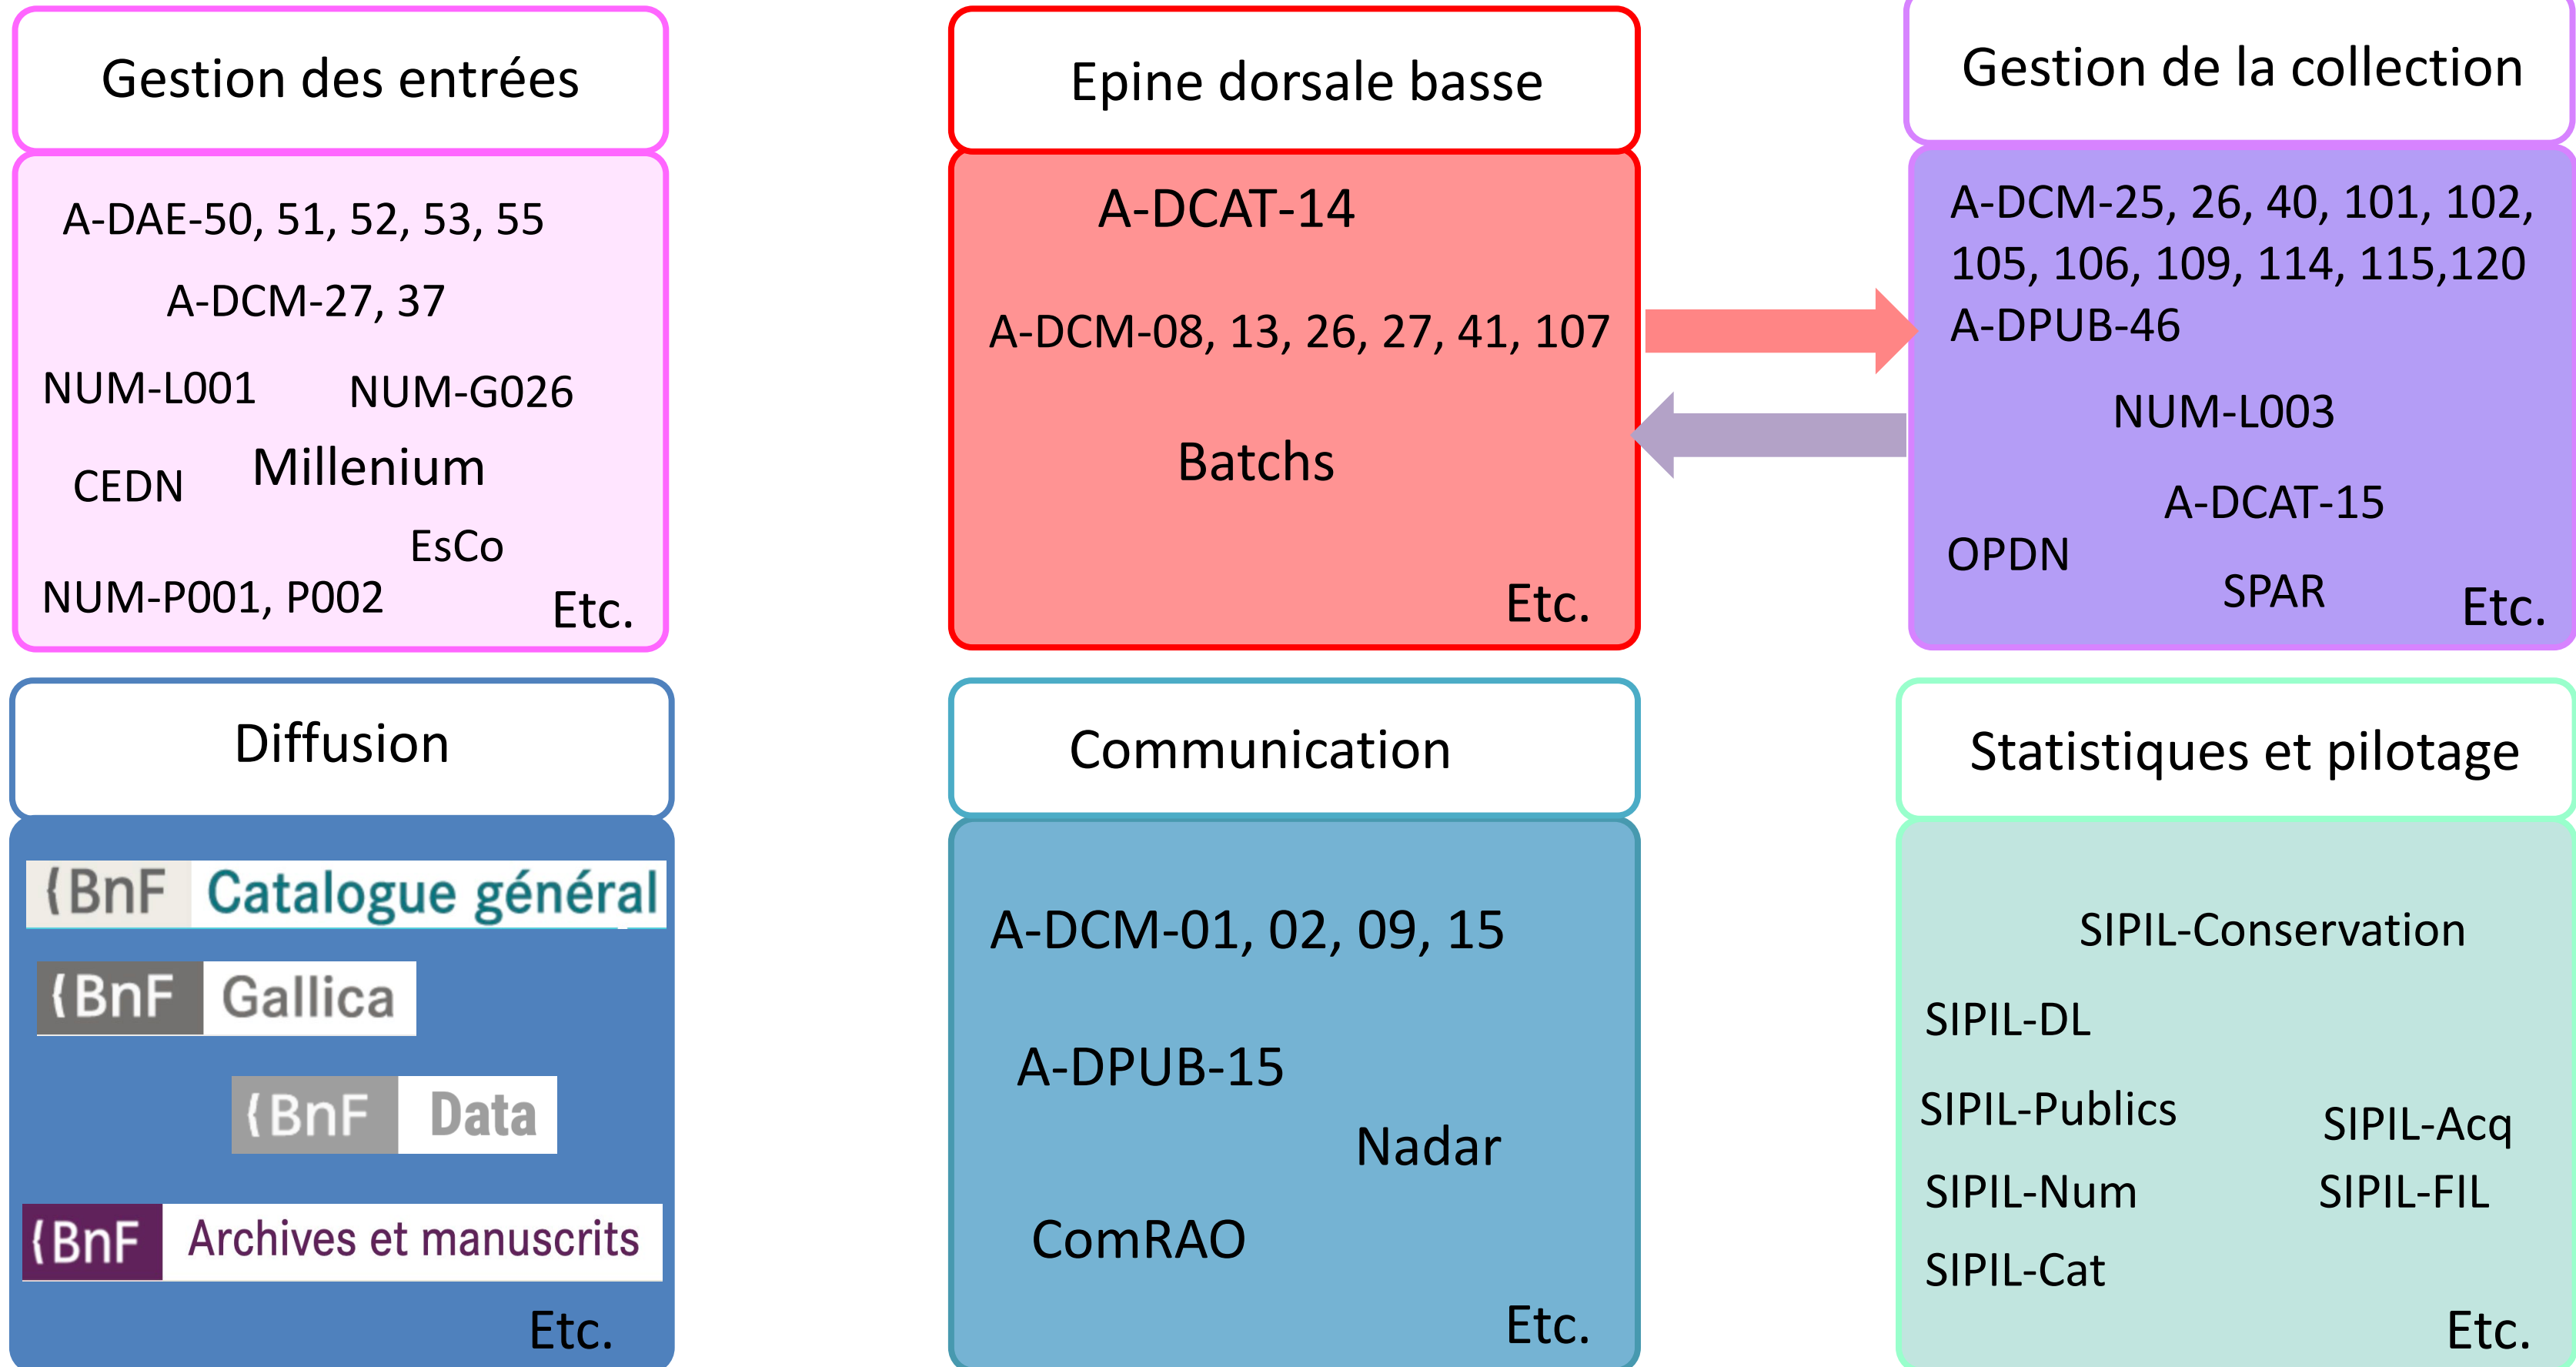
Gestion des entrées

A-DAE-50, 51, 52, 53, 55

A-DCM-27, 37

NUM-L001 NUM-G026

CEDN Millenium

EsCo

NUM-P001, P002 Etc.

Epine dorsale basse

A-DCAT-14

A-DCM-08, 13, 26, 27, 41, 107

Batchs

Etc.

Gestion de la collection

A-DCM-25, 26, 40, 101, 102, 105, 106, 109, 114, 115,120
A-DPUB-46

NUM-L003

A-DCAT-15

OPDN

SPAR Etc.

Diffusion

BnF Catalogue général

BnF Gallica

BnF Data

BnF Archives et manuscrits

Etc.

Communication

A-DCM-01, 02, 09, 15

A-DPUB-15

Nadar

ComRAO

Etc.

Statistiques et pilotage

SIPIL-Conservation

SIPIL-DL

SIPIL-Publics SIPIL-Acq

SIPIL-Num SIPIL-FIL

SIPIL-Cat

Etc.